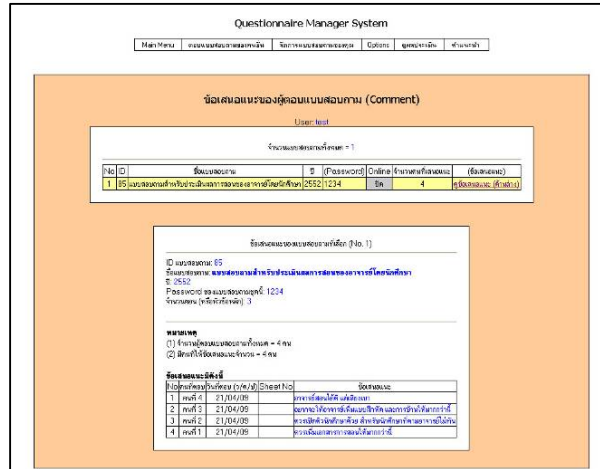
Questionnaire Manager System

Main Menu | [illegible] | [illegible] | Options | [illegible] | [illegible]

ข้อเสนอแนะของผู้ตอบแบบสอบถาม (Comment)

User: test

จำนวนแบบสอบถามทั้งหมด = 1

| No | ID | ชื่อแบบสอบถาม | ปี | (Password) | Online | จำนวนข้อเสนอแนะ | (ข้อเสนอแนะ) |
|---|---|---|---|---|---|---|---|
| 1 | 65 | แบบสอบถามสำหรับประเมินผลการสอนของอาจารย์โดยนักศึกษา | 2552 | 1234 | ปิด | 4 | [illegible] |

ข้อเสนอแนะของแบบสอบถามที่เลือก (No. 1)

ID แบบสอบถาม: 65
ชื่อแบบสอบถาม: แบบสอบถามสำหรับประเมินผลการสอนของอาจารย์โดยนักศึกษา
ปี: 2552
Password ของแบบสอบถามชุดนี้: 1234
จำนวนคน (หรือจำนวนชุด): 3

หมายเหตุ
(1) จำนวนผู้ตอบแบบสอบถามทั้งหมด = 4 คน
(2) มีคนให้ข้อเสนอแนะจำนวน = 4 คน

ข้อเสนอแนะมีดังนี้

| No | คนที่ตอบ | วันที่ตอบ (ว/ด/ปี) | Sheet No | ข้อเสนอแนะ |
|---|---|---|---|---|
| 1 | คนที่ 4 | 21/04/09 | | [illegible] |
| 2 | คนที่ 3 | 21/04/09 | | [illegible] |
| 3 | คนที่ 2 | 21/04/09 | | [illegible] |
| 4 | คนที่ 1 | 21/04/09 | | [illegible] |